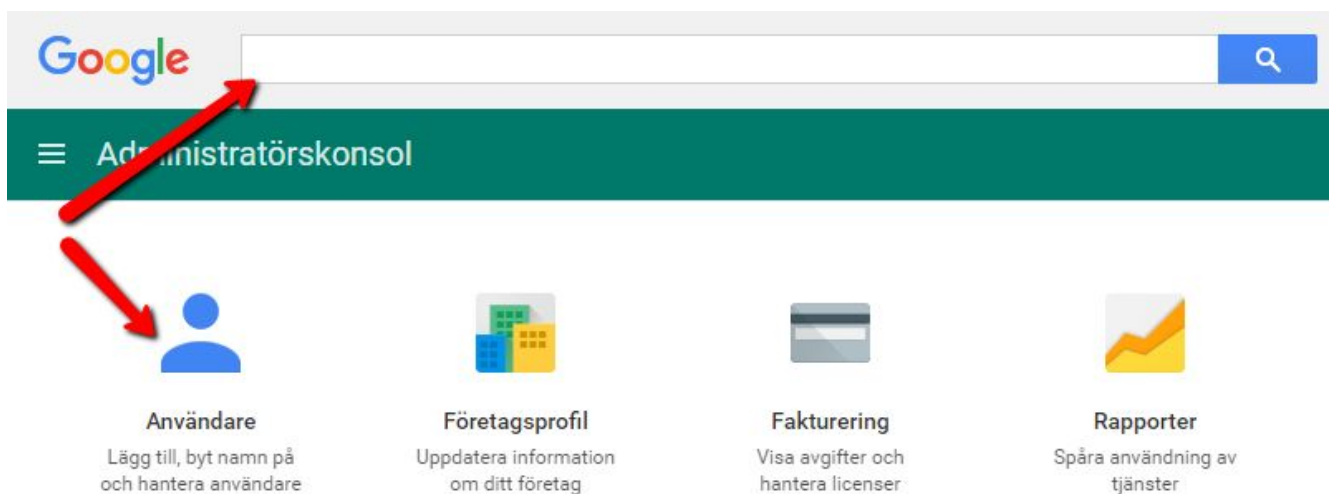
Google

Administratörskonsol

Användare
Lägg till, byt namn på och hantera användare

Företagsprofil
Uppdatera information om ditt företag

Fakturering
Visa avgifter och hantera licenser

Rapporter
Spåra användning av tjänster